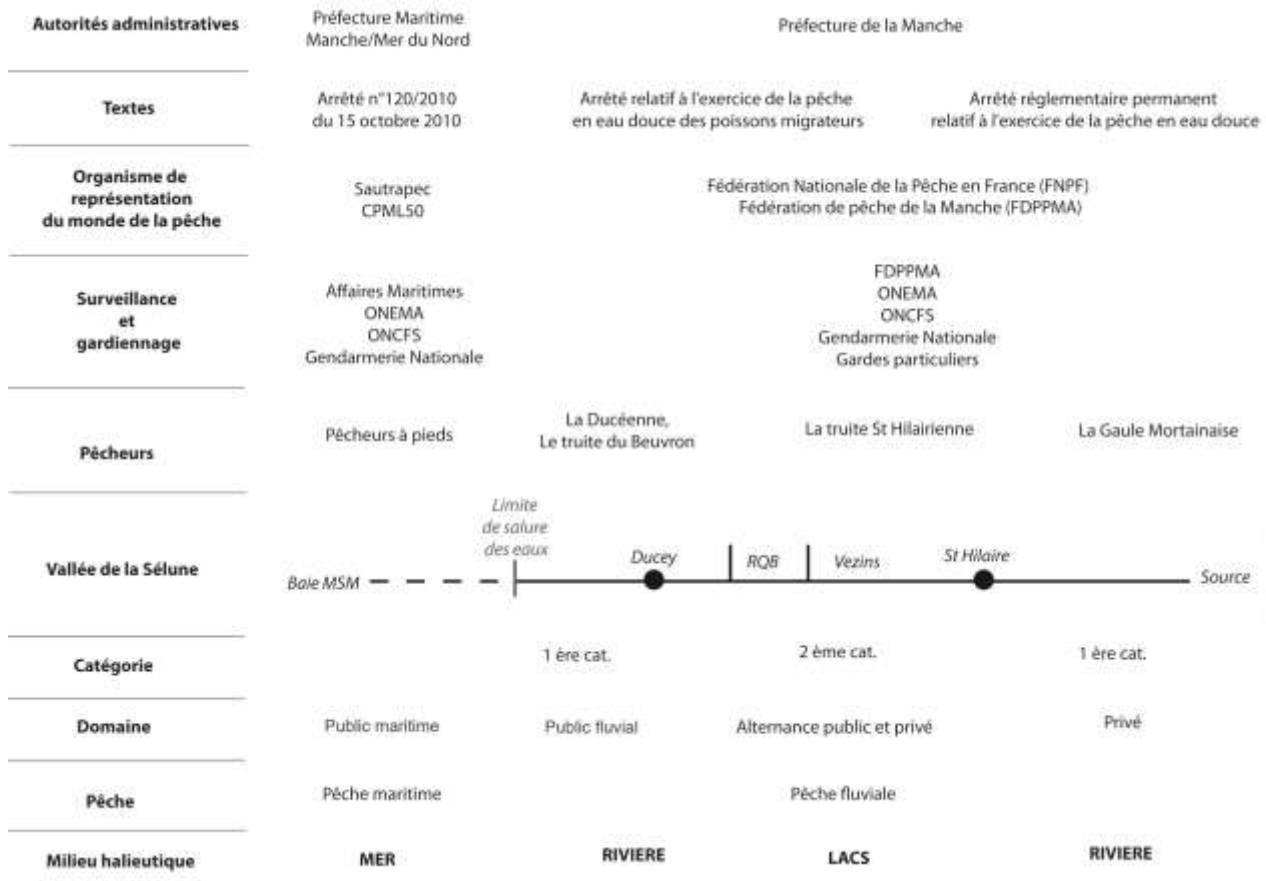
Autorités administratives
Préfecture Maritime Manche/Mer du Nord
Préfecture de la Manche

Textes
Arrêté n°120/2010 du 15 octobre 2010
Arrêté relatif à l'exercice de la pêche en eau douce des poissons migrateurs
Arrêté réglementaire permanent relatif à l'exercice de la pêche en eau douce

Organisme de représentation du monde de la pêche
Sautrapec
CPML50
Fédération Nationale de la Pêche en France (FNPF)
Fédération de pêche de la Manche (FDPPMA)

Surveillance et gardiennage
Affaires Maritimes
ONEMA
ONCFS
Gendarmerie Nationale
FDPPMA
ONEMA
ONCFS
Gendarmerie Nationale
Gardes particuliers

Pêcheurs
Pêcheurs à pieds
La Ducéenne, Le truite du Beuvron
La truite St Hilairienne
La Gaule Mortainaise

Vallée de la Sélune
Limite de salure des eaux
Baie MSM
Ducey
RQB
Vezins
St Hilaire
Source

Catégorie
1 ère cat.
2 ème cat.
1 ère cat.

Domaine
Public maritime
Public fluvial
Alternance public et privé
Privé

Pêche
Pêche maritime
Pêche fluviale

Milieu halieutique
MER
RIVIERE
LACS
RIVIERE